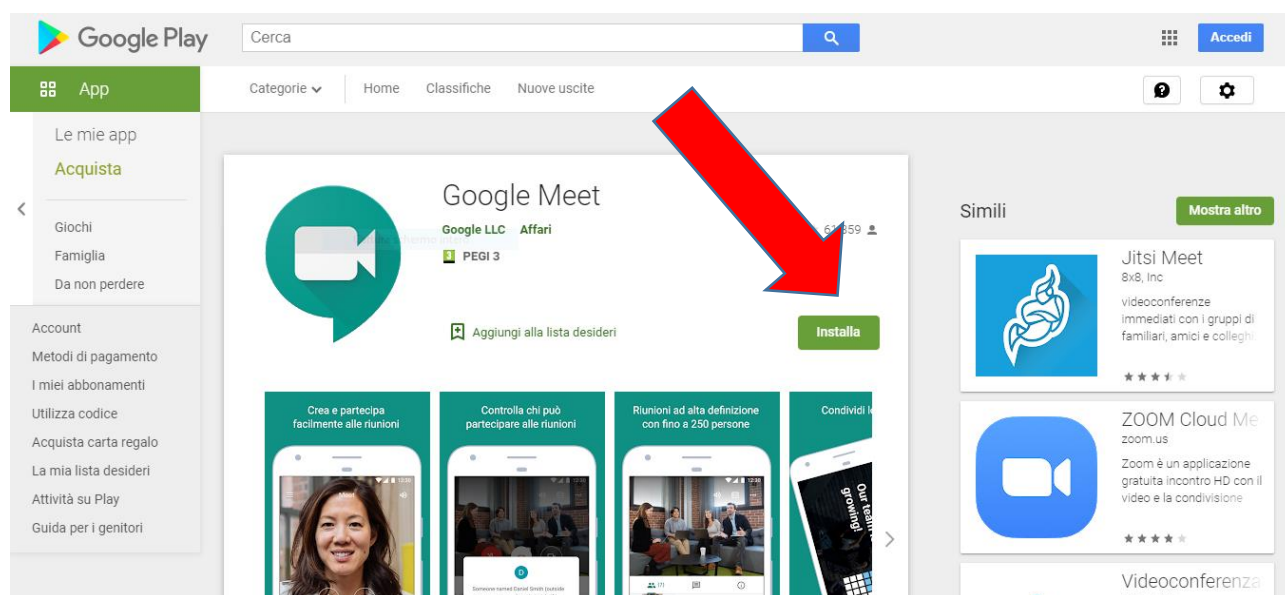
Google Play
Cerca
Accedi
App
Categorie
Home
Classifiche
Nuove uscite
Le mie app
Acquista
Giochi
Famiglia
Da non perdere
Account
Metodi di pagamento
I miei abbonamenti
Utilizza codice
Acquista carta regalo
La mia lista desideri
Attività su Play
Guida per i genitori

Google Meet
Google LLC Affari
PEGI 3
61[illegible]359
Aggiungi alla lista desideri
Installa

Crea e partecipa facilmente alle riunioni
Controlla chi può partecipare alle riunioni
Riunioni ad alta definizione con fino a 250 persone
Condividi l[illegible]
Our team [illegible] growing!

Simili
Mostra altro
Jitsi Meet
8x8, Inc
videoconferenze immediati con i gruppi di familiari, amici e colleghi
ZOOM Cloud Me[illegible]
zoom.us
Zoom è un applicazione gratuita incontro HD con il video e la condivisione
Videoconferenza